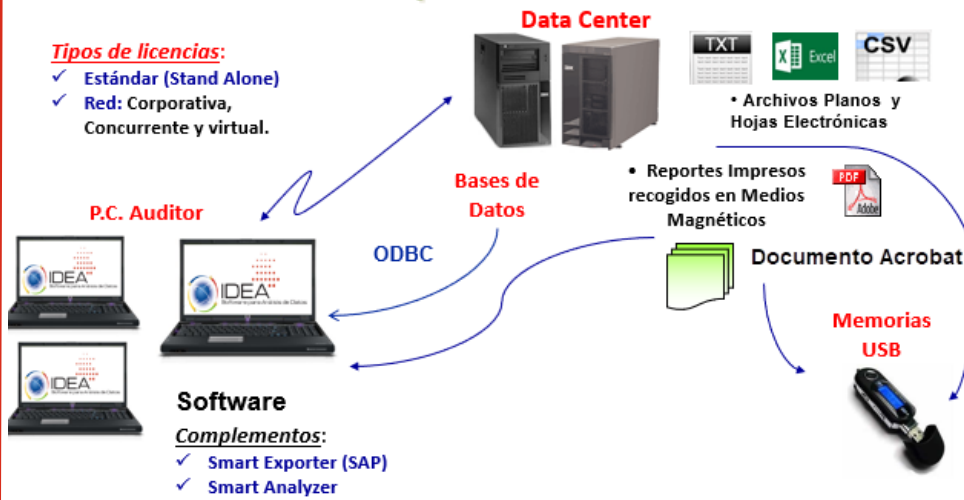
Tipos de licencias:
✓ Estándar (Stand Alone)
✓ Red: Corporativa, Concurrente y virtual.

Data Center

TXT
Excel
CSV

• Archivos Planos y Hojas Electrónicas

P.C. Auditor

Bases de Datos

• Reportes Impresos recogidos en Medios Magnéticos

PDF
Adobe

ODBC

Documento Acrobat

IDEA
IDEA
IDEA

Memorias USB

Software

Complementos:
✓ Smart Exporter (SAP)
✓ Smart Analyzer